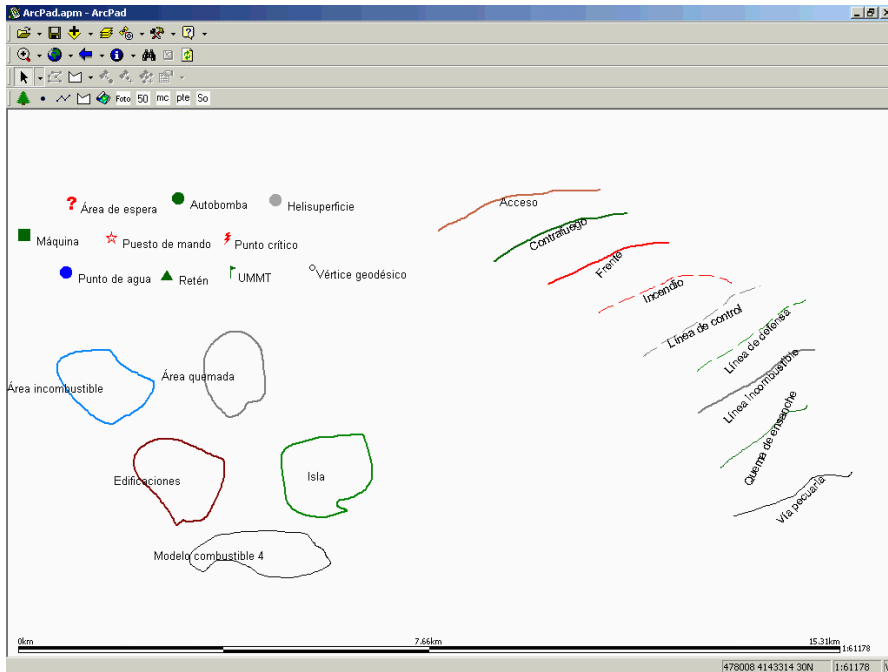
ArcPad.apm - ArcPad

Foto 50 mc pte So

Área de espera
Autobomba
Helisuperficie
Máquina
Puesto de mando
Punto crítico
Punto de agua
Retén
UMMT
Vértice geodésico

Acceso
Contrafuego
Frente
Incendio
Línea de control
Línea de defensa
Línea Incombustible
Quema de ensanche
Vía pecuaria

Área incombustible
Área quemada
Edificaciones
Isla
Modelo combustible 4

0km
7.66km
15.31km
1:61178

478008 4143314 30N
1:61178